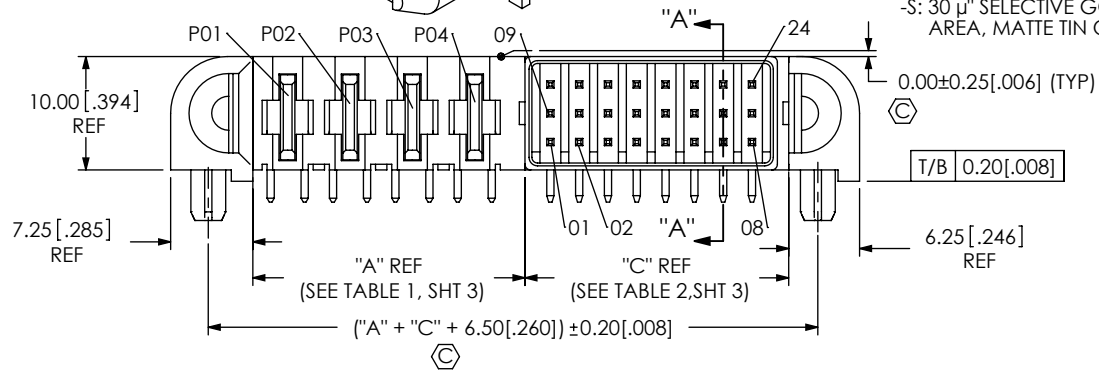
-S: 30 µ" SELECTIVE GO
AREA, MATTE TIN O

"A"

P01 P02 P03 P04 09 24

10.00 [.394]
REF

0.00±0.25[.006] (TYP)
C

T/B 0.20[.008]

7.25 [.285]
REF

01 02 "A" 08

6.25 [.246]
REF

"A" REF
(SEE TABLE 1, SHT 3)

"C" REF
(SEE TABLE 2,SHT 3)

("A" + "C" + 6.50[.260]) ±0.20[.008]
C